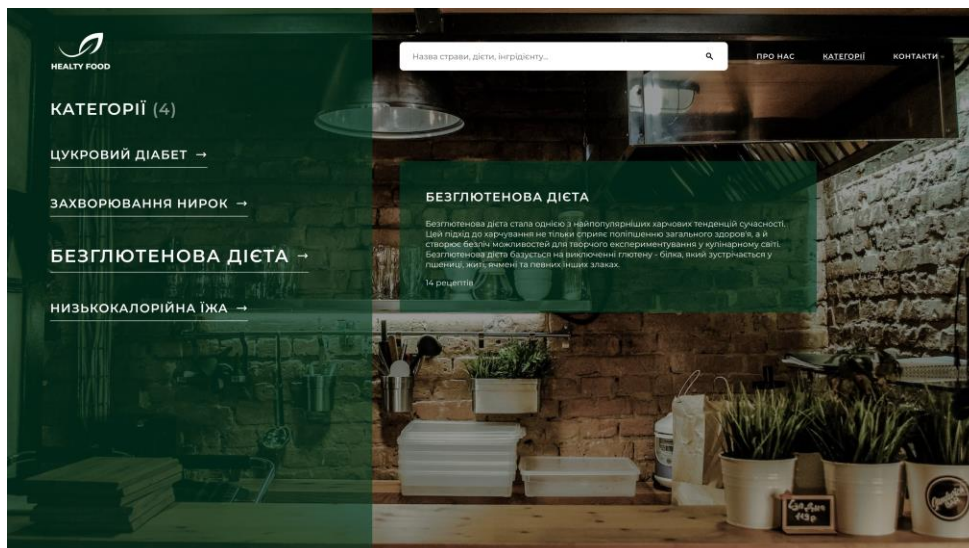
HEALTY FOOD

Назва страви, дієти, інгрідієнту...

ПРО НАС КАТЕГОРІЇ КОНТАКТИ

КАТЕГОРІЇ (4)

ЦУКРОВИЙ ДІАБЕТ →

ЗАХВОРЮВАННЯ НИРОК →

БЕЗГЛЮТЕНОВА ДІЄТА →

НИЗЬКОКАЛОРІЙНА ЇЖА →

БЕЗГЛЮТЕНОВА ДІЄТА

Безглютенова дієта стала однією з найпопулярніших харчових тенденцій сучасності. Цей підхід до харчування не тільки сприяє поліпшенню загального здоров'я, а й створює безліч можливостей для творчого експериментування у кулінарному світі. Безглютенова дієта базується на виключенні глютену - білка, який зустрічається у пшениці, житі, ячмені та певних інших злаках.

14 рецептів